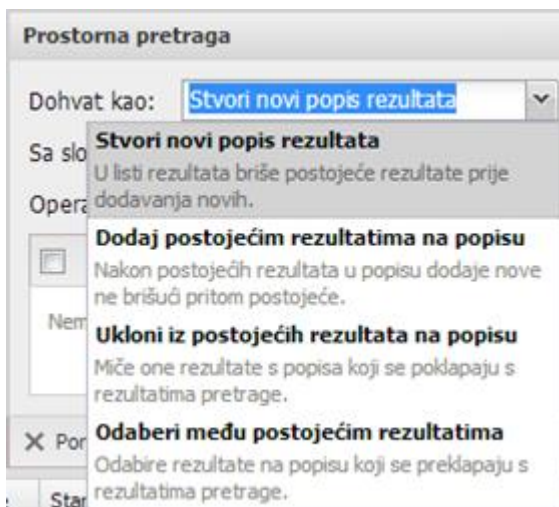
Prostorna pretraga

Dohvat kao: Stvori novi popis rezultata

Sa slo

Opera

Nem

✕ Por

Star

Stvori novi popis rezultata
U listi rezultata briše postojeće rezultate prije dodavanja novih.

Dodaj postojećim rezultatima na popisu
Nakon postojećih rezultata u popisu dodaje nove ne brišući pritom postojeće.

Ukloni iz postojećih rezultata na popisu
Miče one rezultate s popisa koji se poklapaju s rezultatima pretrage.

Odaberi među postojećim rezultatima
Odabire rezultate na popisu koji se preklapaju s rezultatima pretrage.